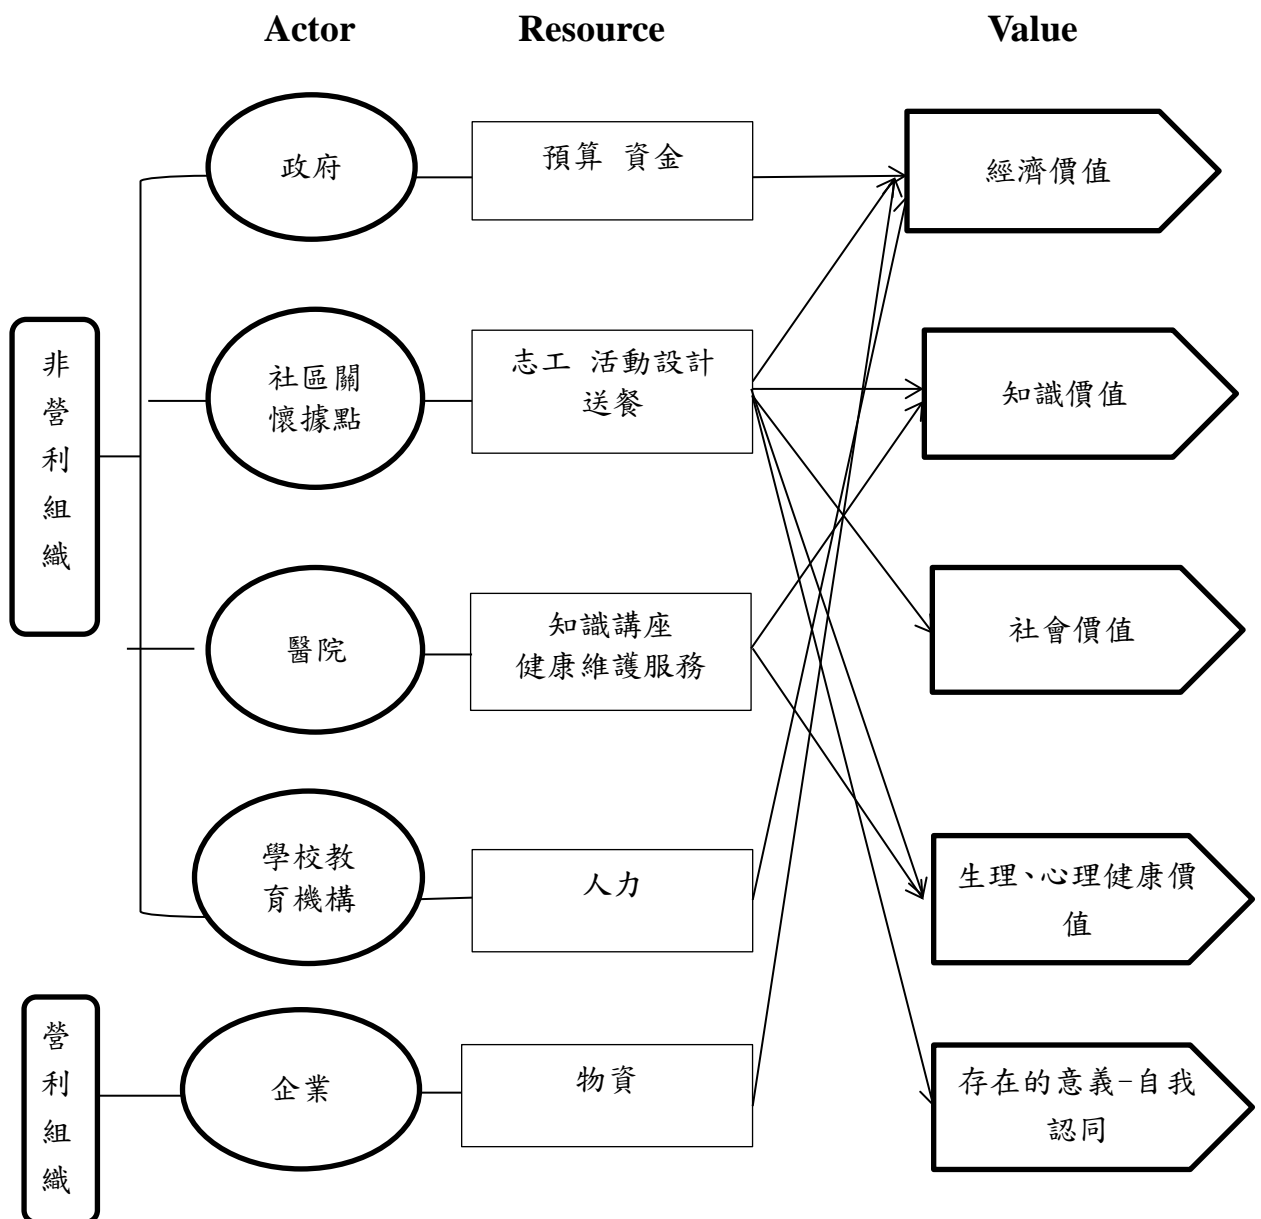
Actor

Resource

Value

非營利組織

政府

預算 資金

經濟價值

社區關懷據點

志工 活動設計 送餐

知識價值

醫院

知識講座 健康維護服務

社會價值

學校教育機構

人力

生理、心理健康價值

營利組織

企業

物資

存在的意義-自我認同